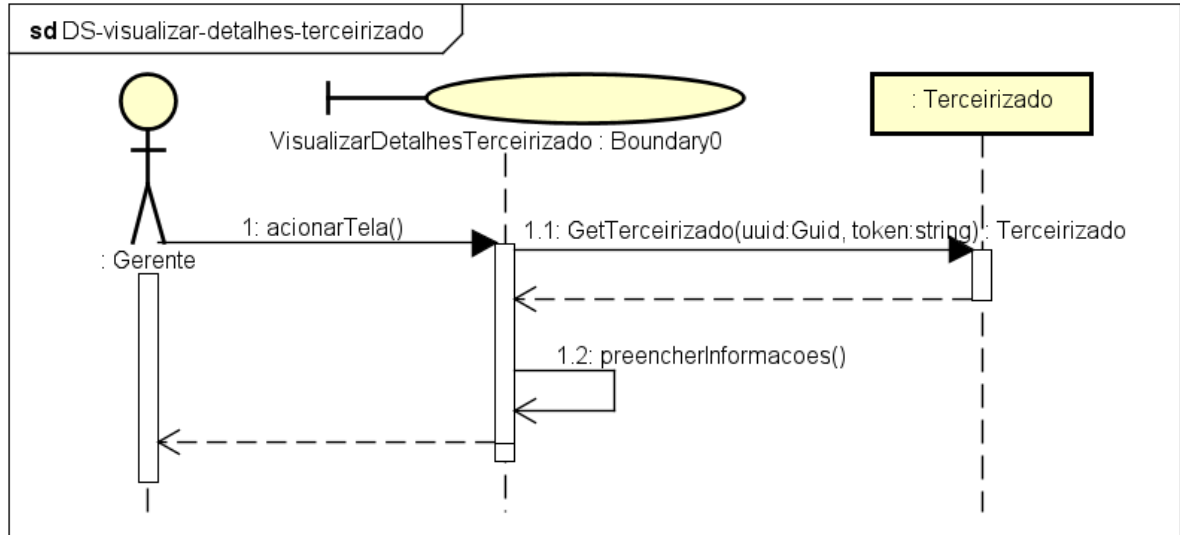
sd DS-visualizar-detalhes-terceirizado

VisualizarDetalhesTerceirizado : Boundary0

: Terceirizado

: Gerente

1: acionarTela()

1.1: GetTerceirizado(uuid:Guid, token:string) : Terceirizado

1.2: preencherInformacoes()